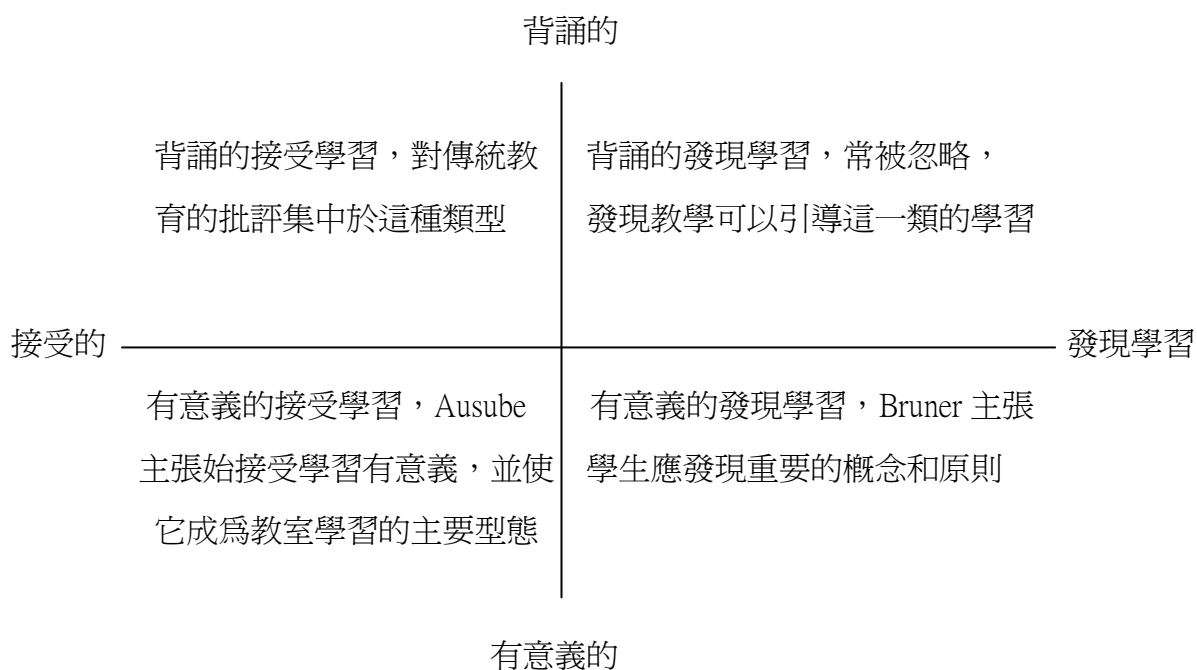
背誦的

背誦的接受學習，對傳統教育的批評集中於這種類型

背誦的發現學習，常被忽略，發現教學可以引導這一類的學習

接受的

發現學習

有意義的接受學習，Ausube 主張始接受學習有意義，並使它成爲教室學習的主要型態

有意義的發現學習，Bruner 主張學生應發現重要的概念和原則

有意義的